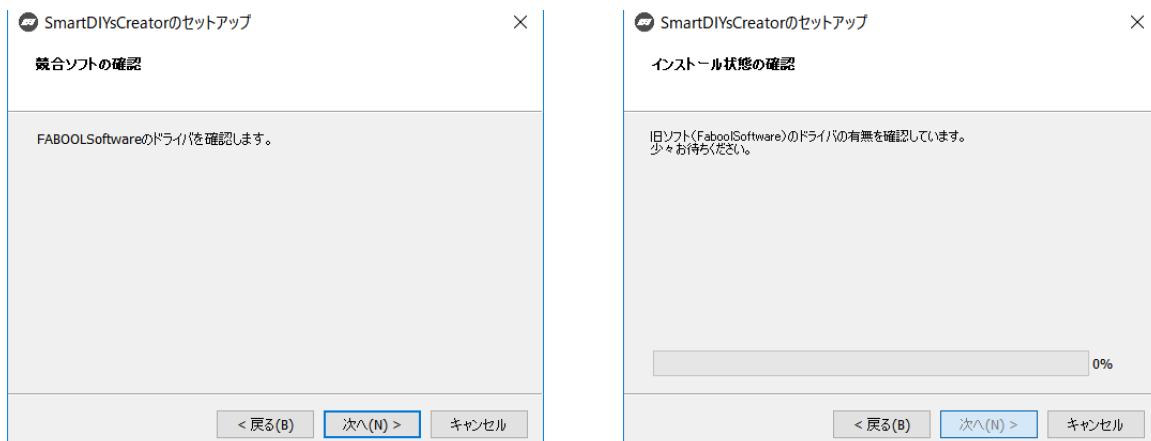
SmartDIYsCreatorのセットアップ

×

競合ソフトの確認

FABOOLSoftwareのドライバを確認します。

< 戻る(B)

次へ(N) >

キャンセル

SmartDIYsCreatorのセットアップ

×

インストール状態の確認

旧ソフト(FaboolSoftware)のドライバの有無を確認しています。
少々お待ちください。

0%

< 戻る(B)

次へ(N) >

キャンセル